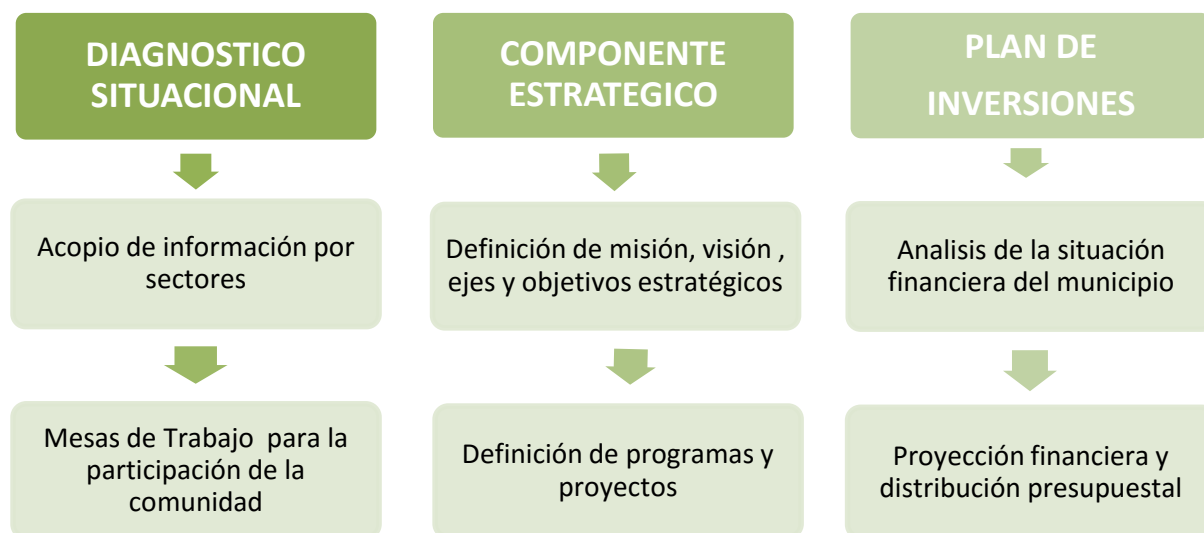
DIAGNOSTICO SITUACIONAL

Acopio de información por sectores

Mesas de Trabajo para la participación de la comunidad

COMPONENTE ESTRATEGICO

Definición de misión, visión , ejes y objetivos estratégicos

Definición de programas y proyectos

PLAN DE INVERSIONES

Analisis de la situación financiera del municipio

Proyección financiera y distribución presupuestal